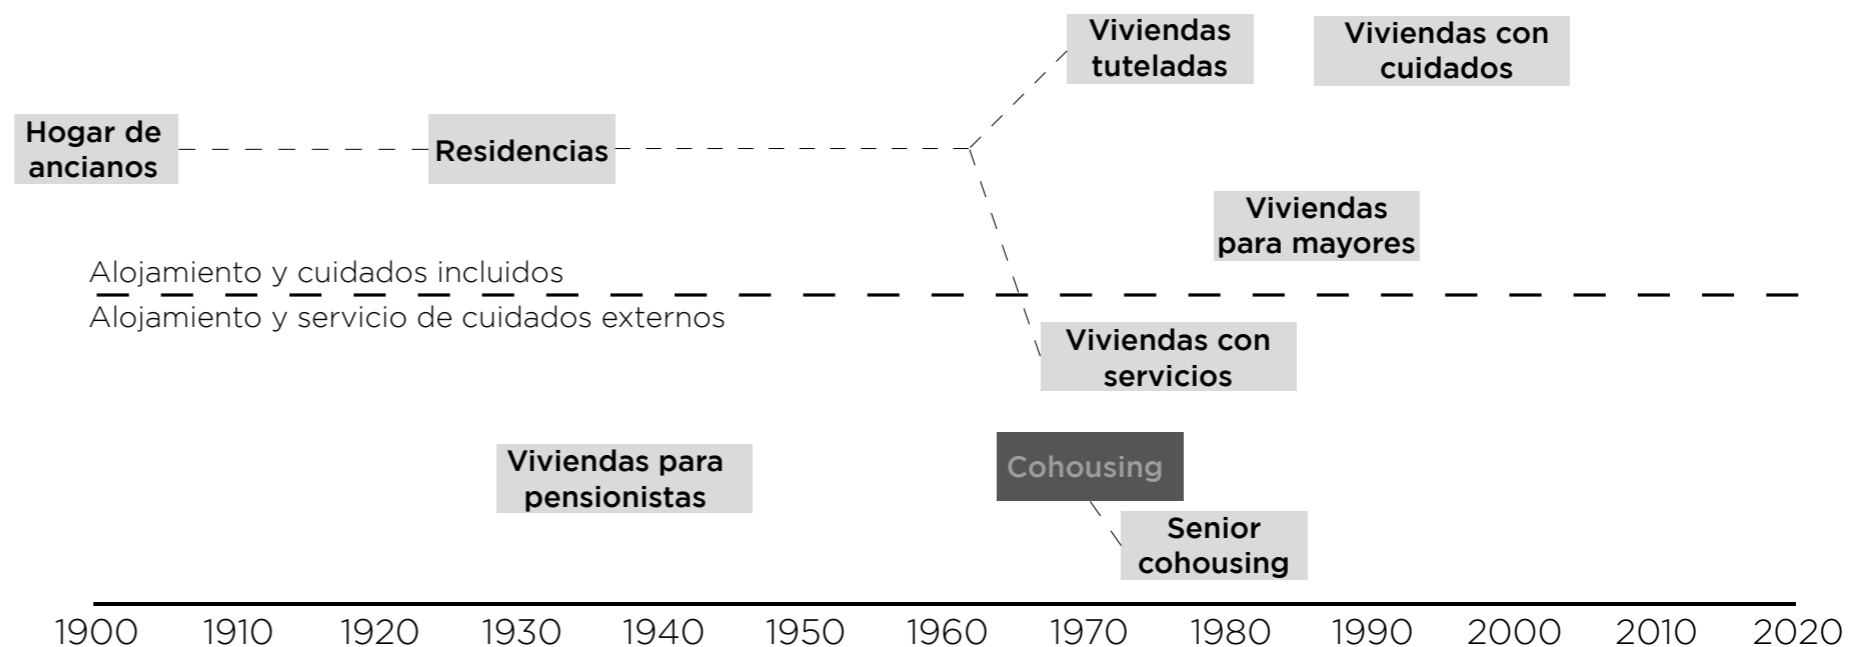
Viviendas tuteladas

Viviendas con cuidados

Hogar de ancianos

Residencias

Viviendas para mayores

Alojamiento y cuidados incluidos

Alojamiento y servicio de cuidados externos

Viviendas con servicios

Viviendas para pensionistas

Cohousing

Senior cohousing

1900 1910 1920 1930 1940 1950 1960 1970 1980 1990 2000 2010 2020